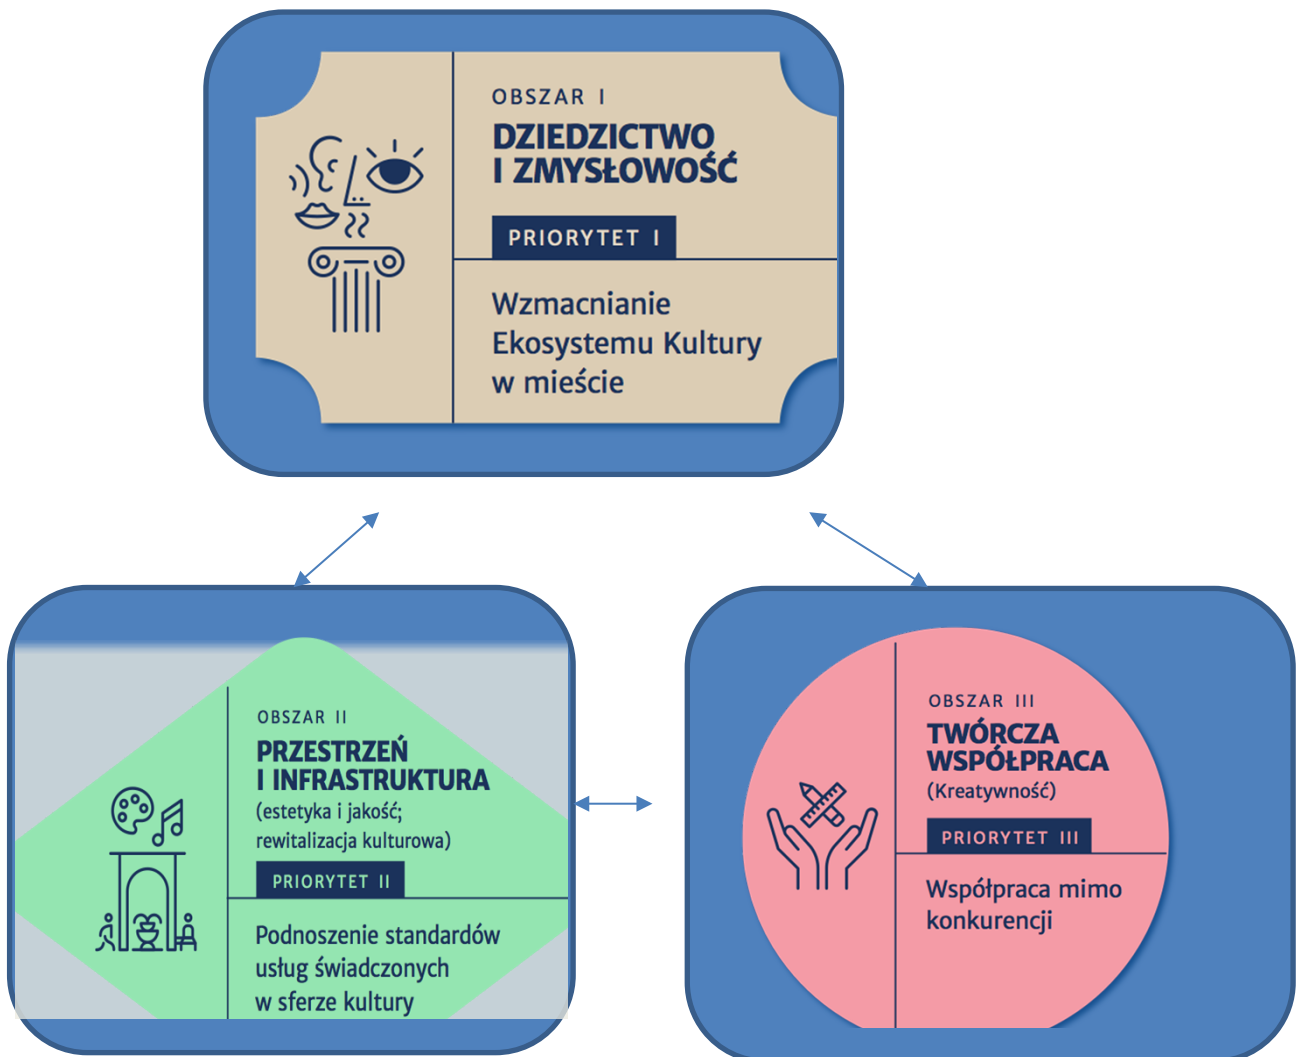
OBSZAR I
DZIEDZICTWO I ZMYSŁOWOŚĆ
PRIORYTET I
Wzmacnianie Ekosystemu Kultury w mieście

OBSZAR II
PRZESTRZEŃ I INFRASTRUKTURA
(estetyka i jakość; rewitalizacja kulturowa)
PRIORYTET II
Podnoszenie standardów usług świadczonych w sferze kultury

OBSZAR III
TWÓRCZA WSPÓŁPRACA
(Kreatywność)
PRIORYTET III
Współpraca mimo konkurencji